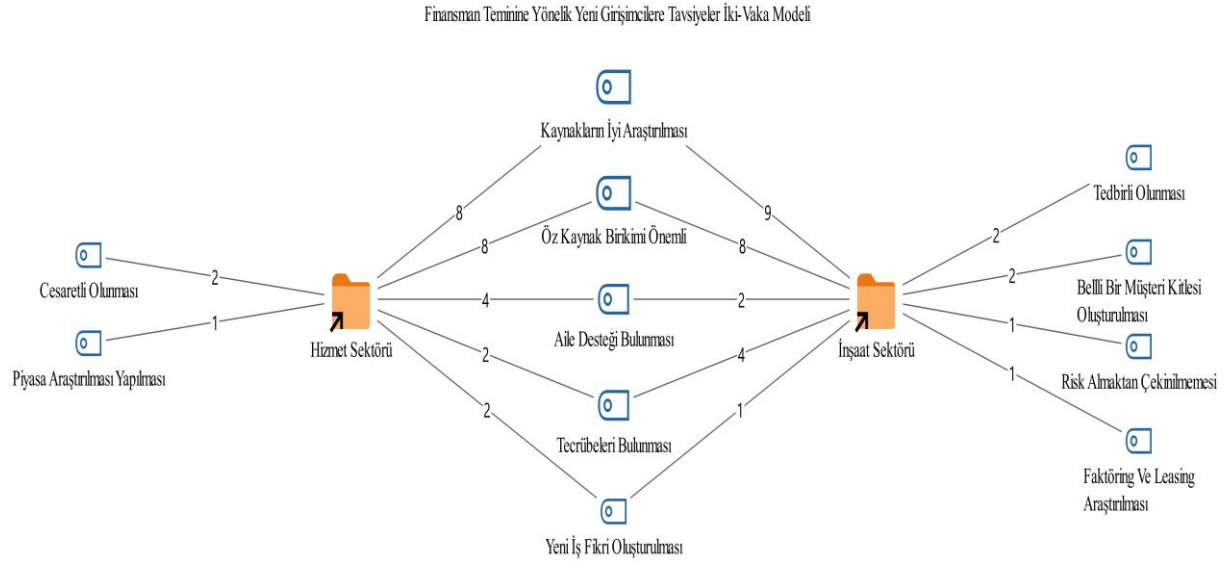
Finansman Teminine Yönelik Yeni Girişimcilere Tavsiyeler İki-Vaka Modeli

Kaynakların İyi Araştırılması

Öz Kaynak Birikimi Önemli

Aile Desteği Bulunması

Tecrübeleri Bulunması

Yeni İş Fikri Oluşturulması

Cesaretli Olunması

Piyasa Araştırılması Yapılması

Hizmet Sektörü

İnşaat Sektörü

Tedbirli Olunması

Bellli Bir Müşteri Kitlesi Oluşturulması

Risk Almaktan Çekinilmemesi

Faktöring Ve Leasing Araştırılması

2
1
8
8
4
2
2
9
8
2
4
1
2
2
1
1